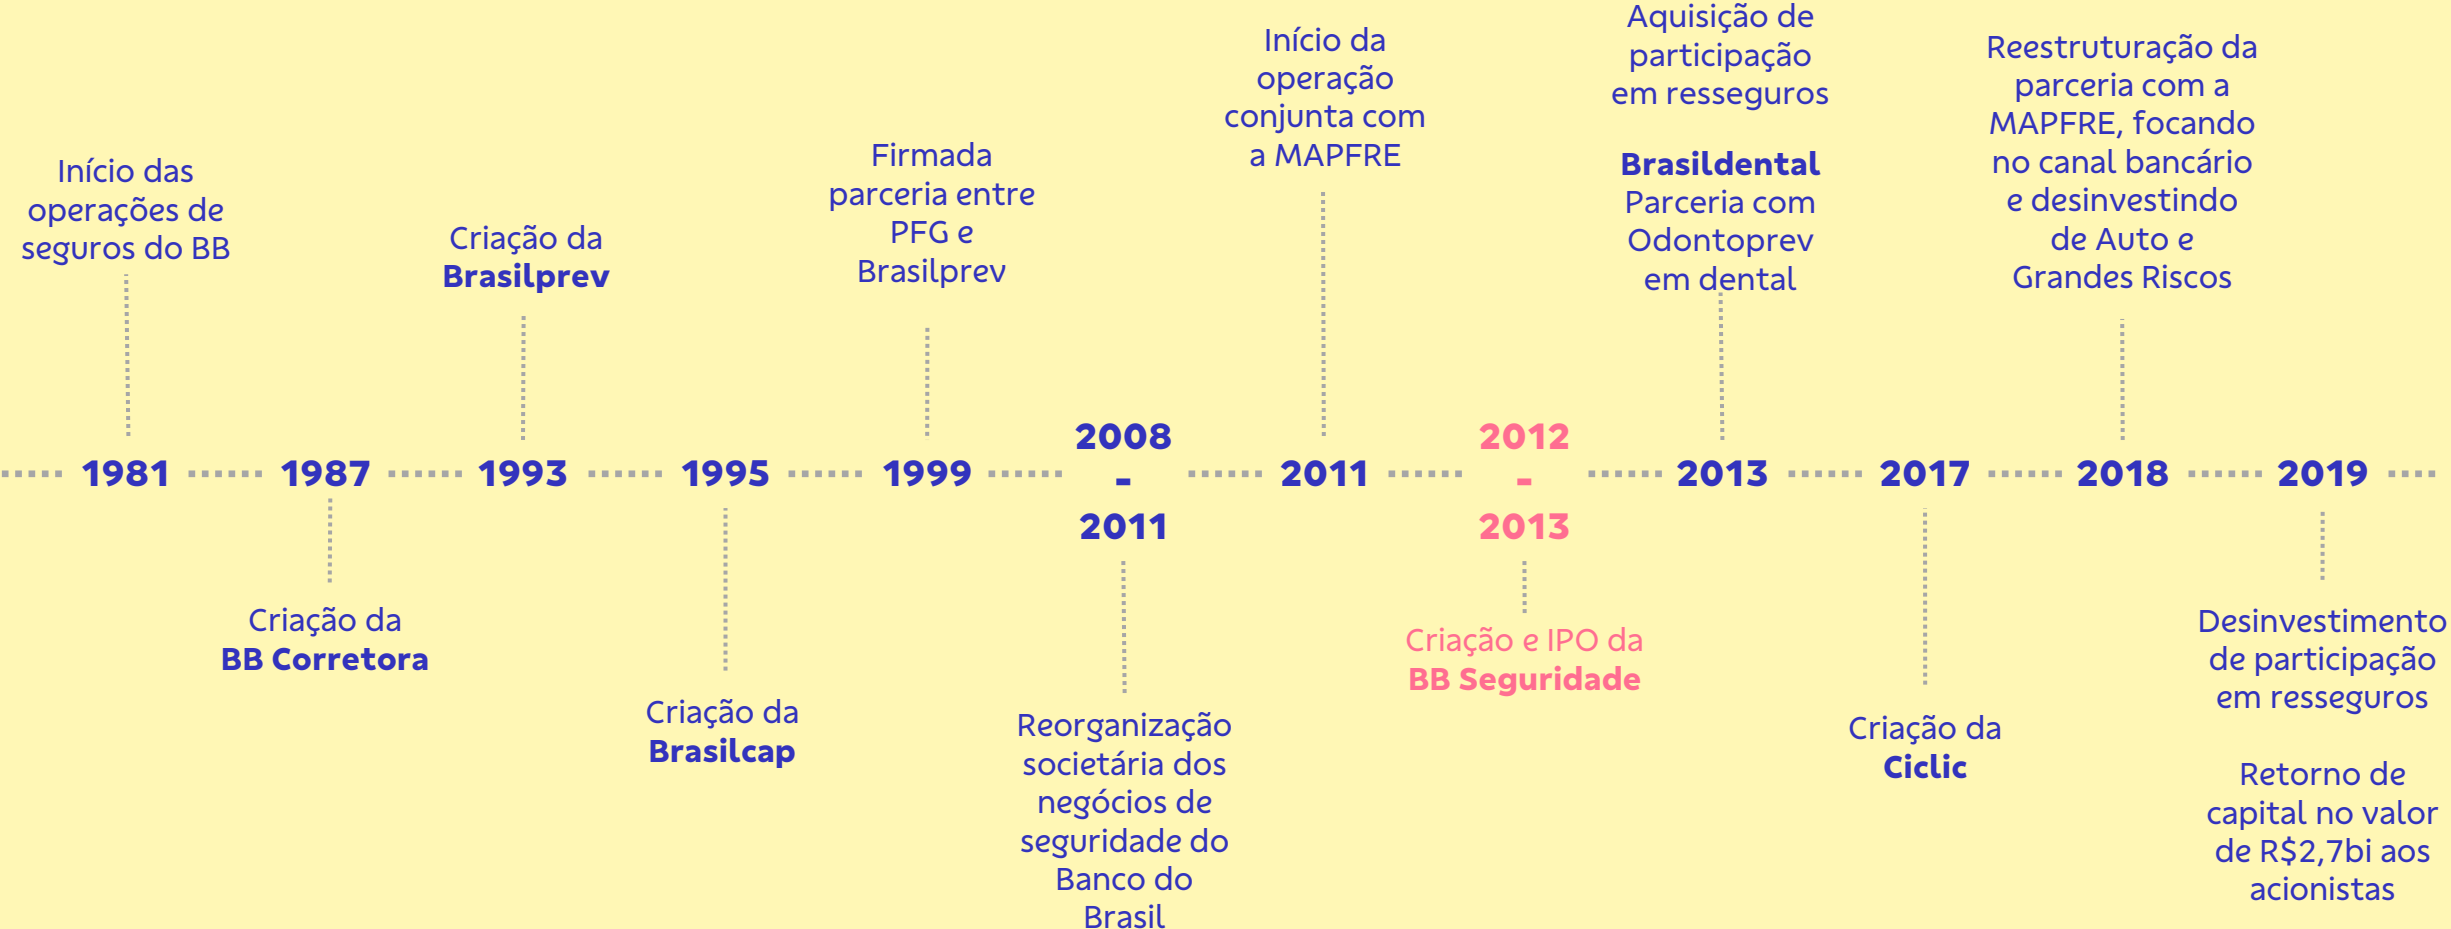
Início das operações de seguros do BB

1981

1987

Criação da BB Corretora

Criação da Brasilprev

1993

1995

Criação da Brasilcap

Firmada parceria entre PFG e Brasilprev

1999

2008 - 2011

Reorganização societária dos negócios de seguridade do Banco do Brasil

Início da operação conjunta com a MAPFRE

2011

2012 - 2013

Criação e IPO da BB Seguridade

Aquisição de participação em resseguros

Brasildental Parceria com Odontoprev em dental

2013

2017

Criação da Ciclic

Reestruturação da parceria com a MAPFRE, focando no canal bancário e desinvestindo de Auto e Grandes Riscos

2018

2019

Desinvestimento de participação em resseguros

Retorno de capital no valor de R$2,7bi aos acionistas